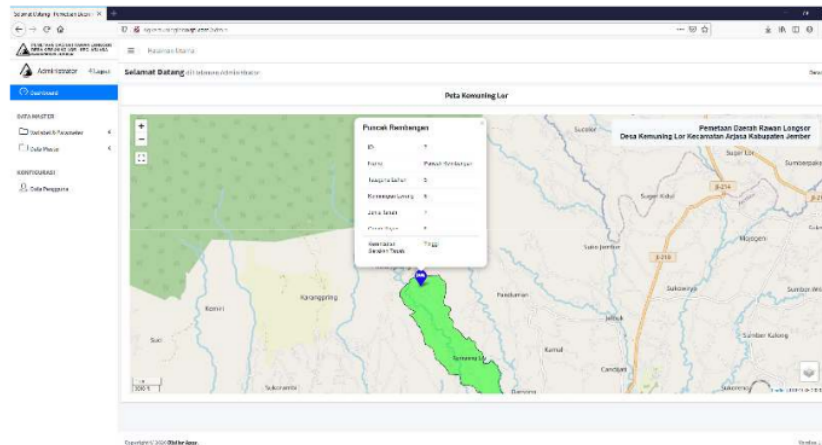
Selamat Datang Pemetaan Daerah ×

Administrator Logout

Dashboard

DATA MASTER

Subkriteria Parameter

Data Peta

KONFIGURASI

Data Pengguna

Halaman Utama

Selamat Datang di halaman Administrator

Peta Kemuning Lor

Pemetaan Daerah Rawan Longsor
Desa Kemuning Lor Kecamatan Arjasa Kabupaten Jember

Puncak Rembangan

| ID | 7 |
|---|---|
| Nama | Puncak Rembangan |
| Tutupan Lahan | 5 |
| Kemiringan Lereng | 5 |
| Jenis Tanah | 4 |
| Curah Hujan | 4 |
| Kerentanan Gerakan Tanah | Tinggi |

Sucolor
Suger Lor
Sumberpakem
Suger Kidul
Sukojember
Mayogeni
Sukowono
Karangpring
Kemiri
Pakdurian
Jelbuk
Sumber Kalong
Sumber Jeruk
Suci
Kamal
Candijati
Sukorambi
Sukowono
Panduman
Sumberar

Copyright © 2020 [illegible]